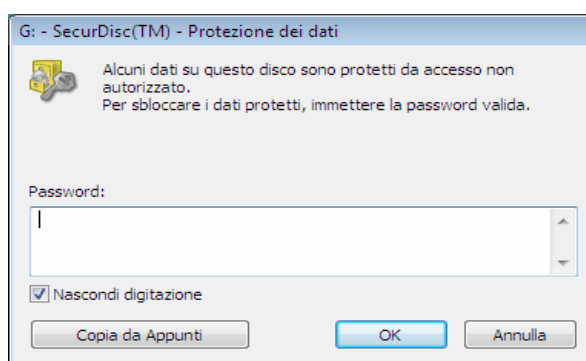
G: - SecurDisc(TM) - Protezione dei dati

Alcuni dati su questo disco sono protetti da accesso non autorizzato.
Per sbloccare i dati protetti, immettere la password valida.

Password:

Nascondi digitazione

Copia da Appunti

OK

Annulla